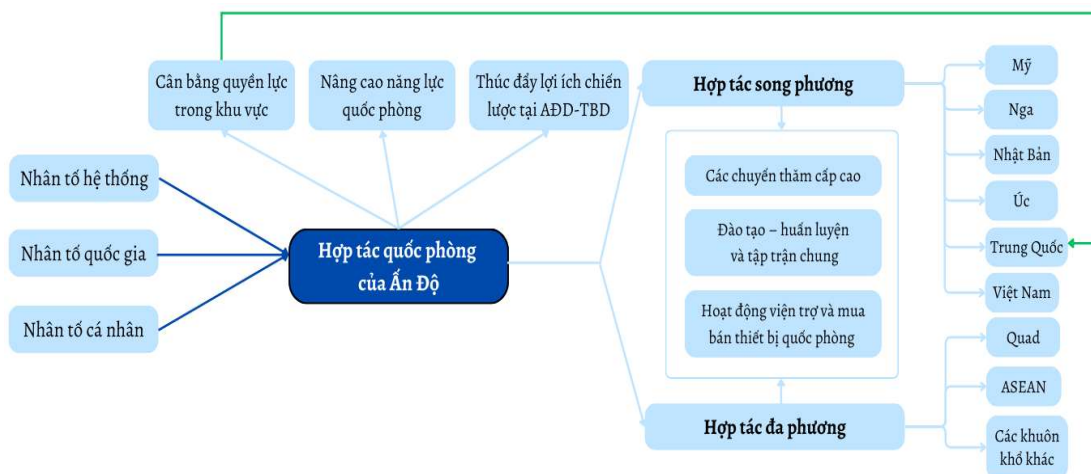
Cân bằng quyền lực trong khu vực

Nâng cao năng lực quốc phòng

Thúc đẩy lợi ích chiến lược tại AĐD-TBD

Hợp tác song phương

Mỹ

Nga

Nhật Bản

Úc

Trung Quốc

Việt Nam

Nhân tố hệ thống

Nhân tố quốc gia

Nhân tố cá nhân

Hợp tác quốc phòng của Ấn Độ

Các chuyến thăm cấp cao

Đào tạo – huấn luyện và tập trận chung

Hoạt động viện trợ và mua bán thiết bị quốc phòng

Hợp tác đa phương

Quad

ASEAN

Các khuôn khổ khác